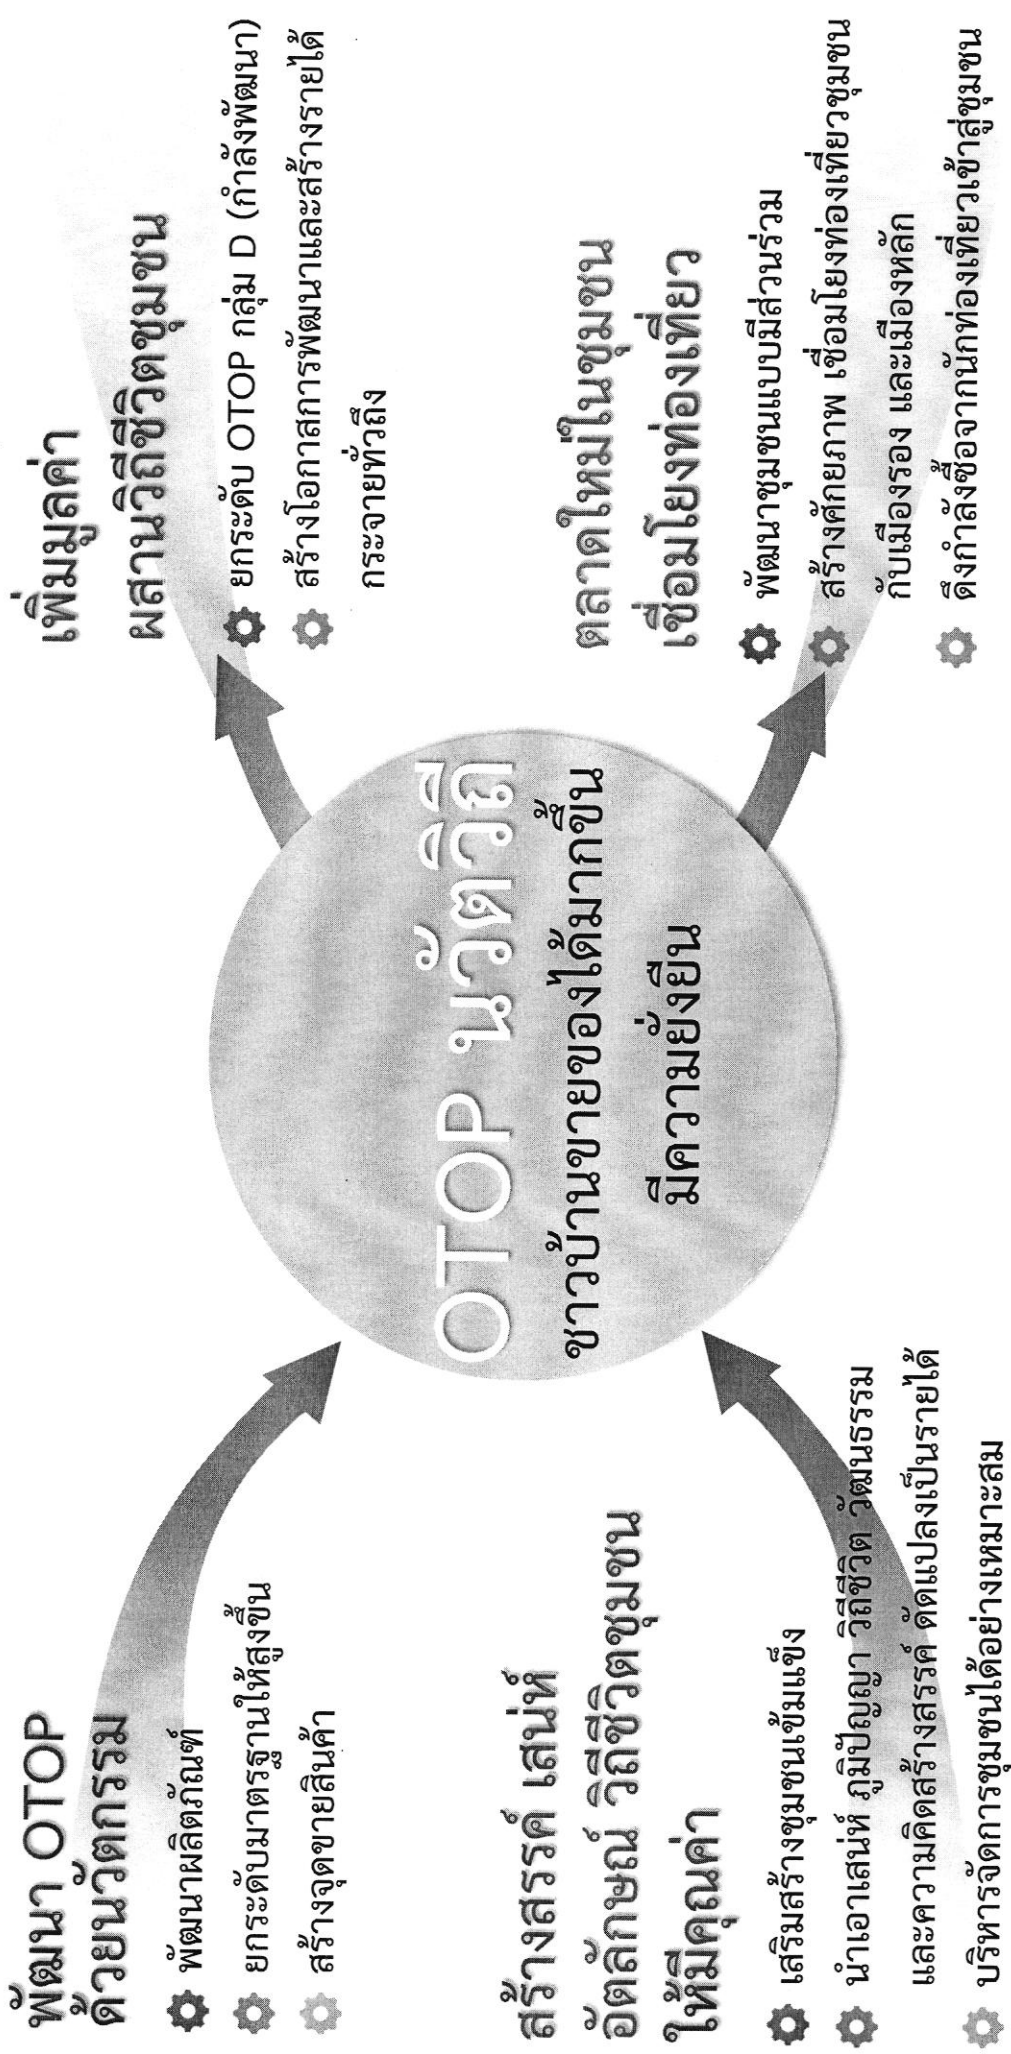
OTOP นวัตวิถี
ชาวบ้านขายของได้มากขึ้น มีความยั่งยืน

พัฒนา OTOP ด้วยนวัตกรรม
พัฒนาผลิตภัณฑ์
ยกระดับมาตรฐานให้สูงขึ้น
สร้างจุดขายสินค้า

สร้างสรรค์ เสน่ห์ อัตลักษณ์ วิถีชีวิตชุมชน ให้มีคุณค่า
เสริมสร้างชุมชนเข้มแข็ง
นำเอาเสน่ห์ ภูมิปัญญา วิถีชีวิต วัฒนธรรม และความคิดสร้างสรรค์ ดัดแปลงเป็นรายได้
บริหารจัดการชุมชนได้อย่างเหมาะสม

เพิ่มมูลค่า ผสานวิถีชีวิตชุมชน
ยกระดับ OTOP กลุ่ม D (กำลังพัฒนา)
สร้างโอกาสการพัฒนาและสร้างรายได้กระจายทั่วถึง

ตลาดใหม่ในชุมชน เชื่อมโยงท่องเที่ยว
พัฒนาชุมชนแบบมีส่วนร่วม
สร้างศักยภาพ เชื่อมโยงท่องเที่ยวชุมชนกับเมืองรอง และเมืองหลัก
ดึงกำลังซื้อจากนักท่องเที่ยวเข้าสู่ชุมชน